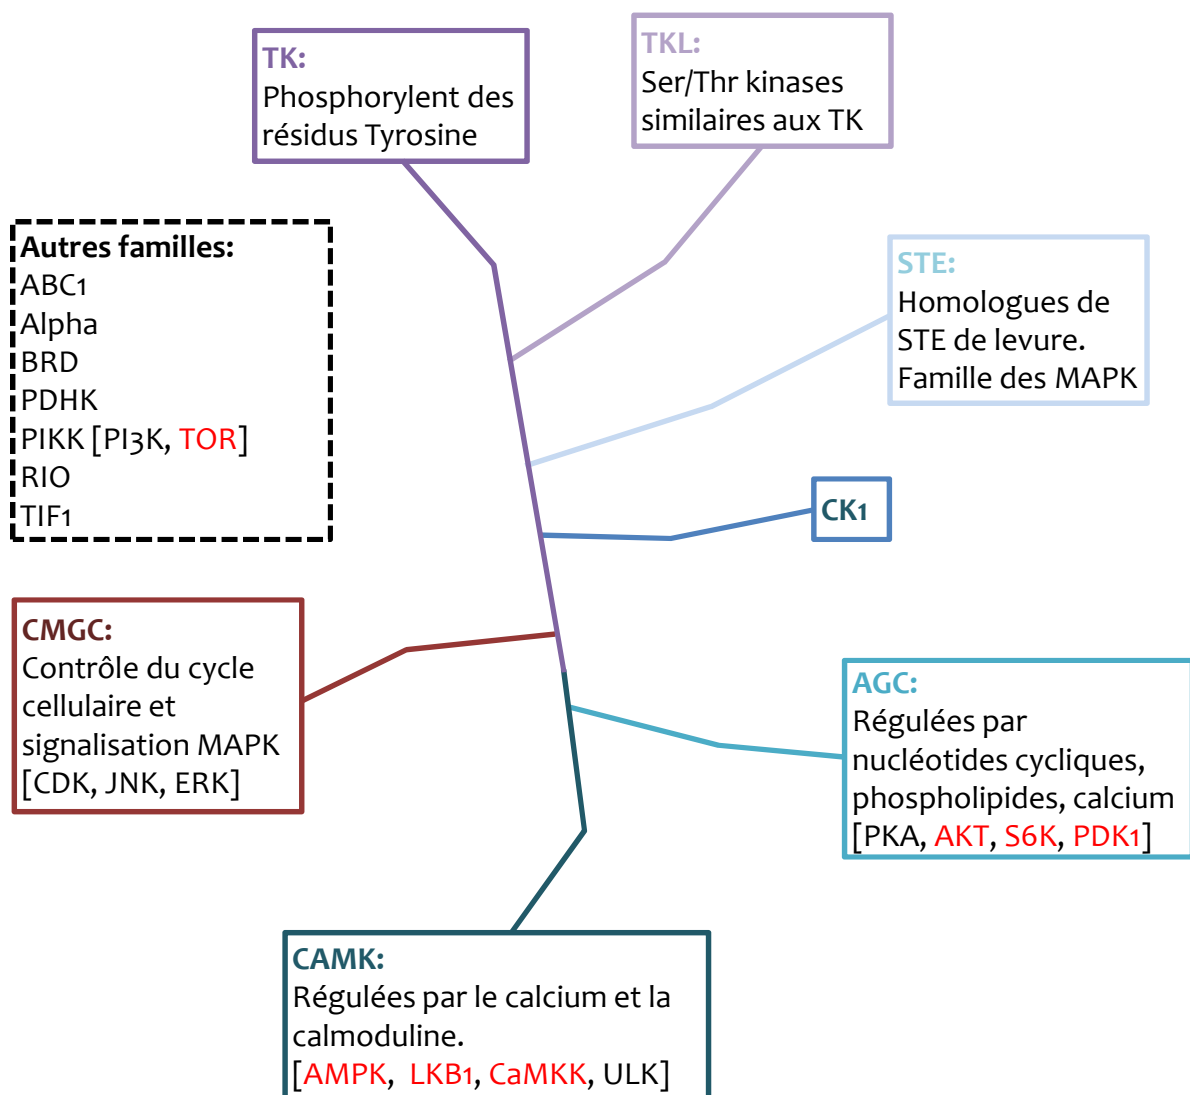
TK:
Phosphorylent des résidus Tyrosine

TKL:
Ser/Thr kinases similaires aux TK

Autres familles:
ABC1
Alpha
BRD
PDHK
PIKK [PI3K, TOR]
RIO
TIF1

STE:
Homologues de STE de levure. Famille des MAPK

CK1

CMGC:
Contrôle du cycle cellulaire et signalisation MAPK [CDK, JNK, ERK]

AGC:
Régulées par nucléotides cycliques, phospholipides, calcium [PKA, AKT, S6K, PDK1]

CAMK:
Régulées par le calcium et la calmoduline.
[AMPK, LKB1, CaMKK, ULK]